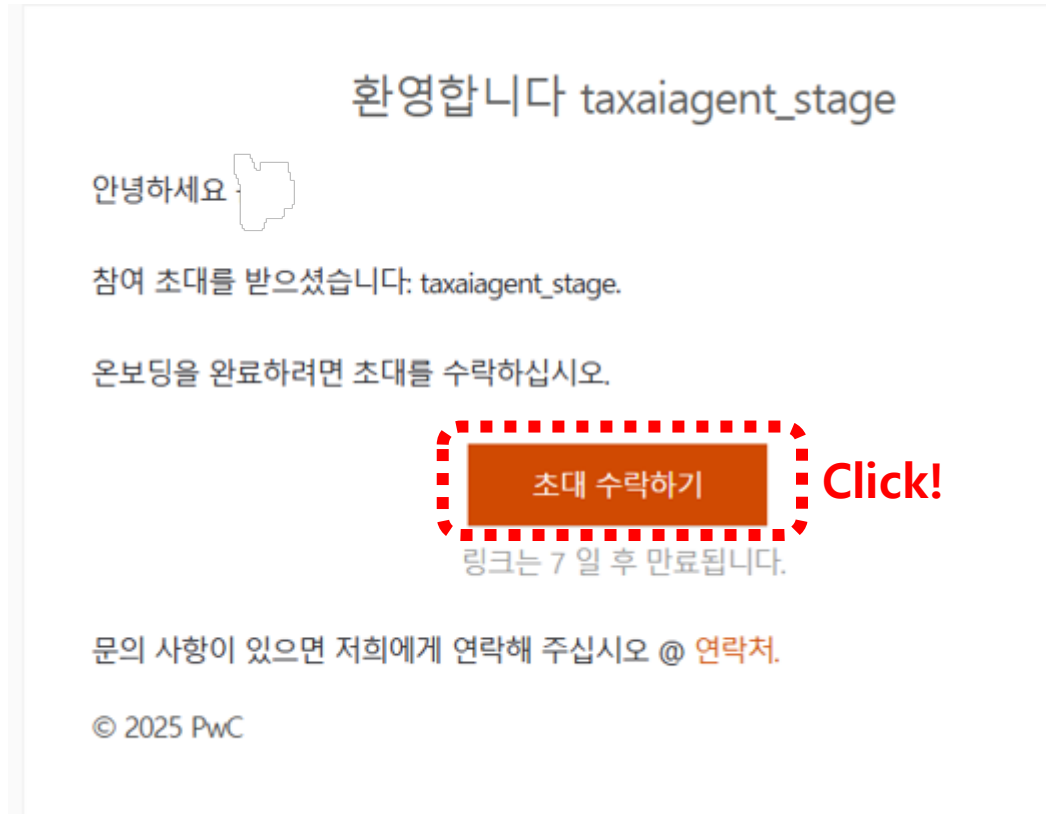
환영합니다 taxaiagent_stage

안녕하세요 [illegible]

참여 초대를 받으셨습니다: taxaiagent_stage.

온보딩을 완료하려면 초대를 수락하십시오.

초대 수락하기

Click!

링크는 7 일 후 만료됩니다.

문의 사항이 있으면 저희에게 연락해 주십시오 @ 연락처.

© 2025 PwC